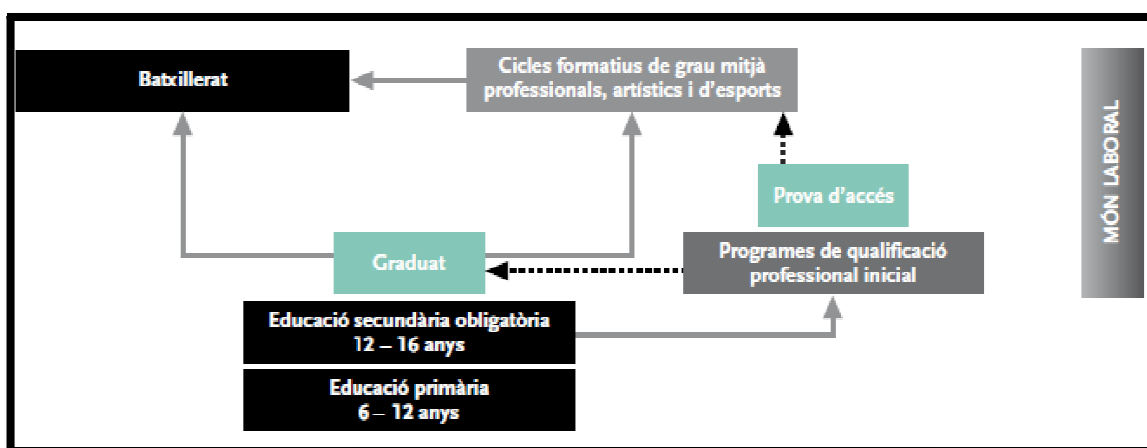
Batxillerat

Cicles formatius de grau mitjà professionals, artístics i d'esports

MÓN LABORAL

Prova d'accés

Graduat

Programes de qualificació professional inicial

Educació secundària obligatòria 12 – 16 anys

Educació primària 6 – 12 anys